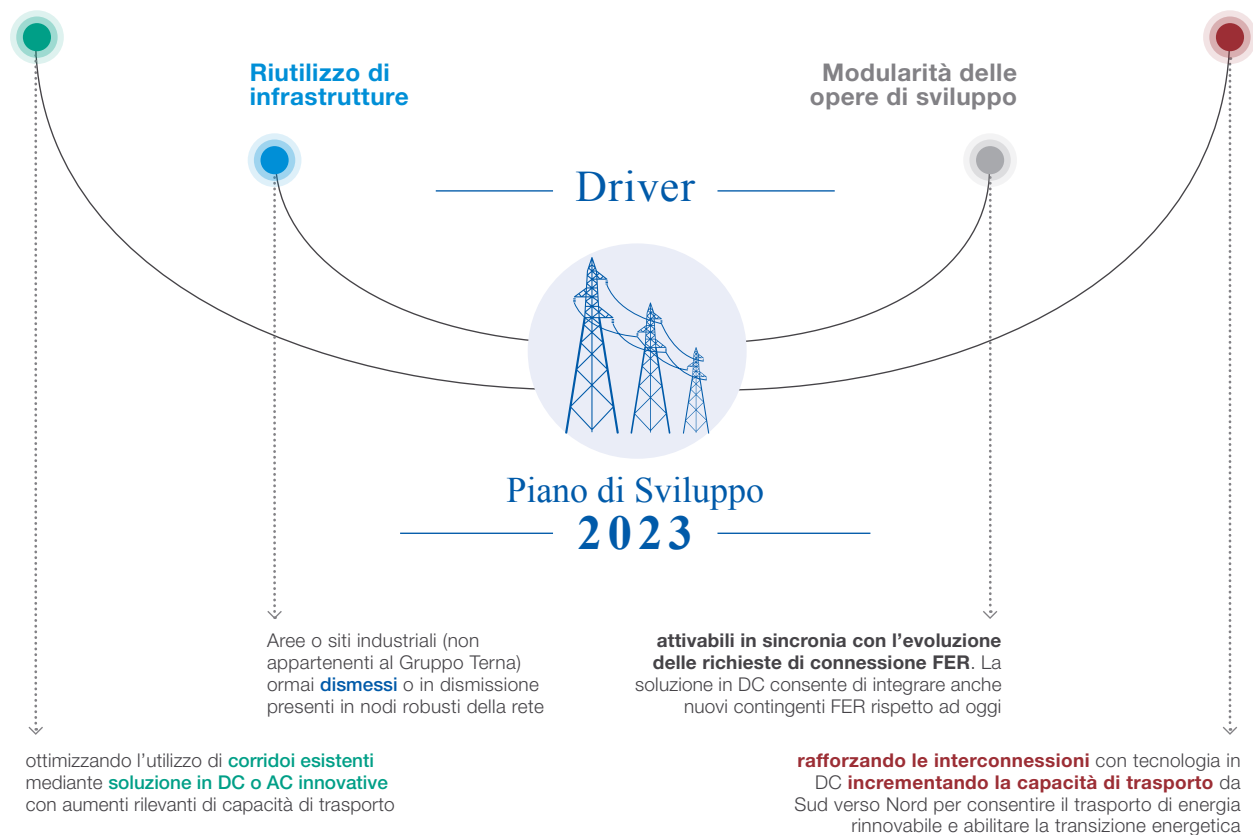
Riutilizzo di infrastrutture

Modularità delle opere di sviluppo

Driver

Piano di Sviluppo
2023

Aree o siti industriali (non appartenenti al Gruppo Terna) ormai dismessi o in dismissione presenti in nodi robusti della rete

attivabili in sincronia con l'evoluzione delle richieste di connessione FER. La soluzione in DC consente di integrare anche nuovi contingenti FER rispetto ad oggi

ottimizzando l'utilizzo di corridoi esistenti mediante soluzione in DC o AC innovative con aumenti rilevanti di capacità di trasporto

rafforzando le interconnessioni con tecnologia in DC incrementando la capacità di trasporto da Sud verso Nord per consentire il trasporto di energia rinnovabile e abilitare la transizione energetica